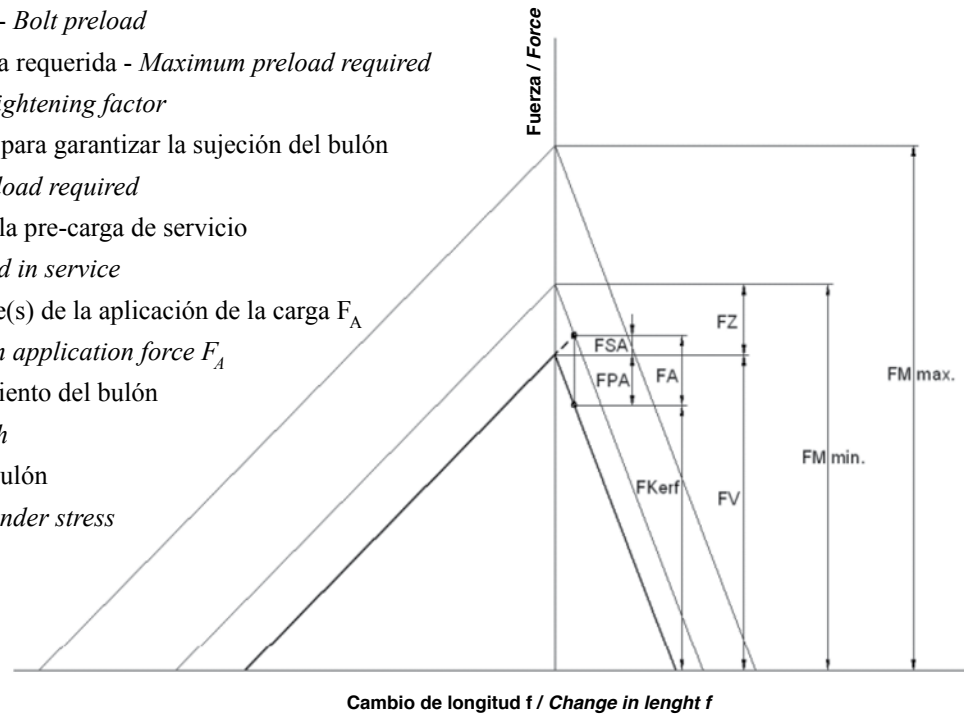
- *Bolt preload*

a requerida - *Maximum preload required*

*ightening factor*

para garantizar la sujeción del bulón

*load required*

la pre-carga de servicio

*d in service*

e(s) de la aplicación de la carga $F_A$

*n application force $F_A$*

iento del bulón

*h*

ulón

*nder stress*

Fuerza / *Force*

FSA

FPA

FA

FZ

FKerf

FV

FM min.

FM max.

Cambio de longitud f / *Change in lenght f*